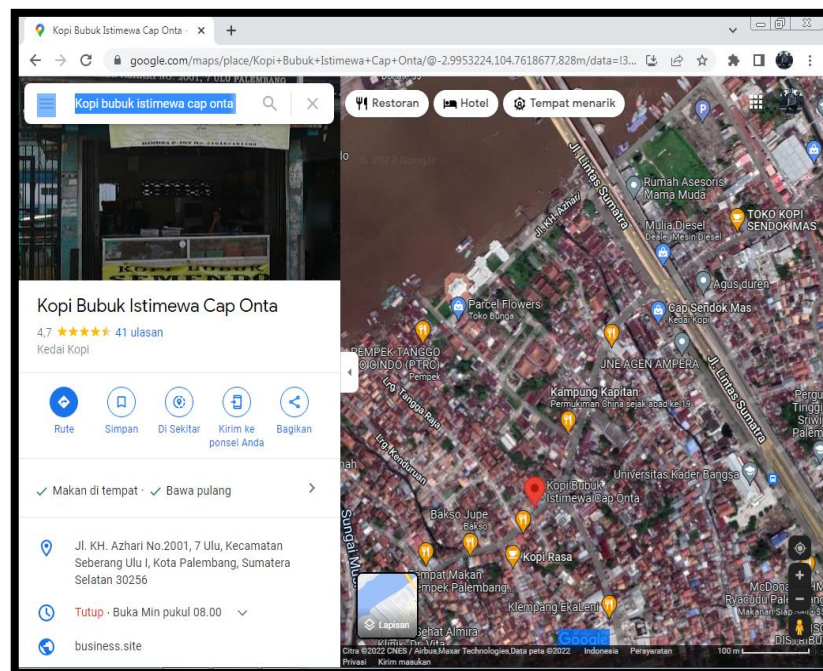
Kopi Bubuk Istimewa Cap Onta ×
+
google.com/maps/place/Kopi+Bubuk+Istimewa+Cap+Onta/@-2.9953224,104.7618677,828m/data=!3...
Kopi bubuk istimewa cap onta
Restoran
Hotel
Tempat menarik
Kopi Bubuk Istimewa Cap Onta
4,7 ★★★★★ 41 ulasan
Kedai Kopi
Rute
Simpan
Di Sekitar
Kirim ke ponsel Anda
Bagikan
✓ Makan di tempat · ✓ Bawa pulang
Jl. KH. Azhari No.2001, 7 Ulu, Kecamatan Seberang Ulu I, Kota Palembang, Sumatera Selatan 30256
Tutup · Buka Min pukul 08.00
business.site
Jl. Lintas Sumatra
Jl. KH. Azhari
Rumah Asesoris Mama Muda
Mulia Diesel
Dealer Mesin Diesel
TOKO KOPI SENDOK MAS
Agus duren
Parcel Flowers
Toko Bunga
Cap Sendok Mas
Kedai Kopi
PEMPEK TANGGO
JNE AGEN AMPERA
Pempek
Lrg. Tangga Raja
Kampung Kapitan
Permukiman China sejak abad ke-19
Lrg. Kenduruan
Universitas Kader Bangsa
Kopi Bubuk Istimewa Cap Onta
Bakso Jupe
Bakso
Kopi Rasa
Sungai Mu
Tempat Makan Pempek Palembang
Klempang EkaLeni
Sehat Almira
Lapisan
Google
Citra ©2022 CNES / Airbus,Maxar Technologies,Data peta ©2022 Indonesia Persyaratan Privasi Kirim masukan 100 m
McDonald's
Makanan Siap Saji
© 2022 Google